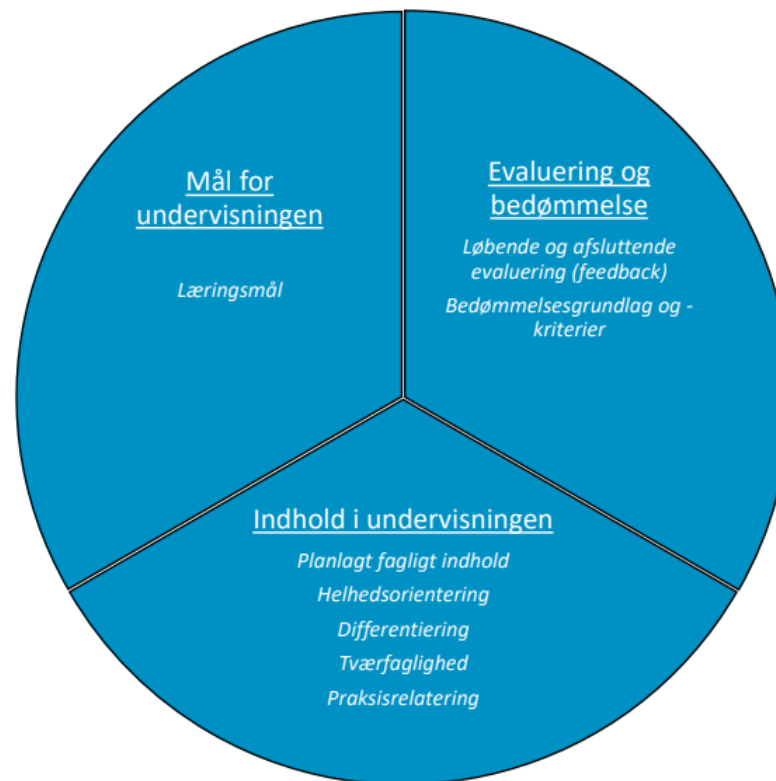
Mål for undervisningen

Læringsmål

Evaluering og bedømmelse

Løbende og afsluttende evaluering (feedback)

Bedømmelsesgrundlag og -kriterier

Indhold i undervisningen

Planlagt fagligt indhold

Helhedsorientering

Differentiering

Tværfaglighed

Praksisrelatering